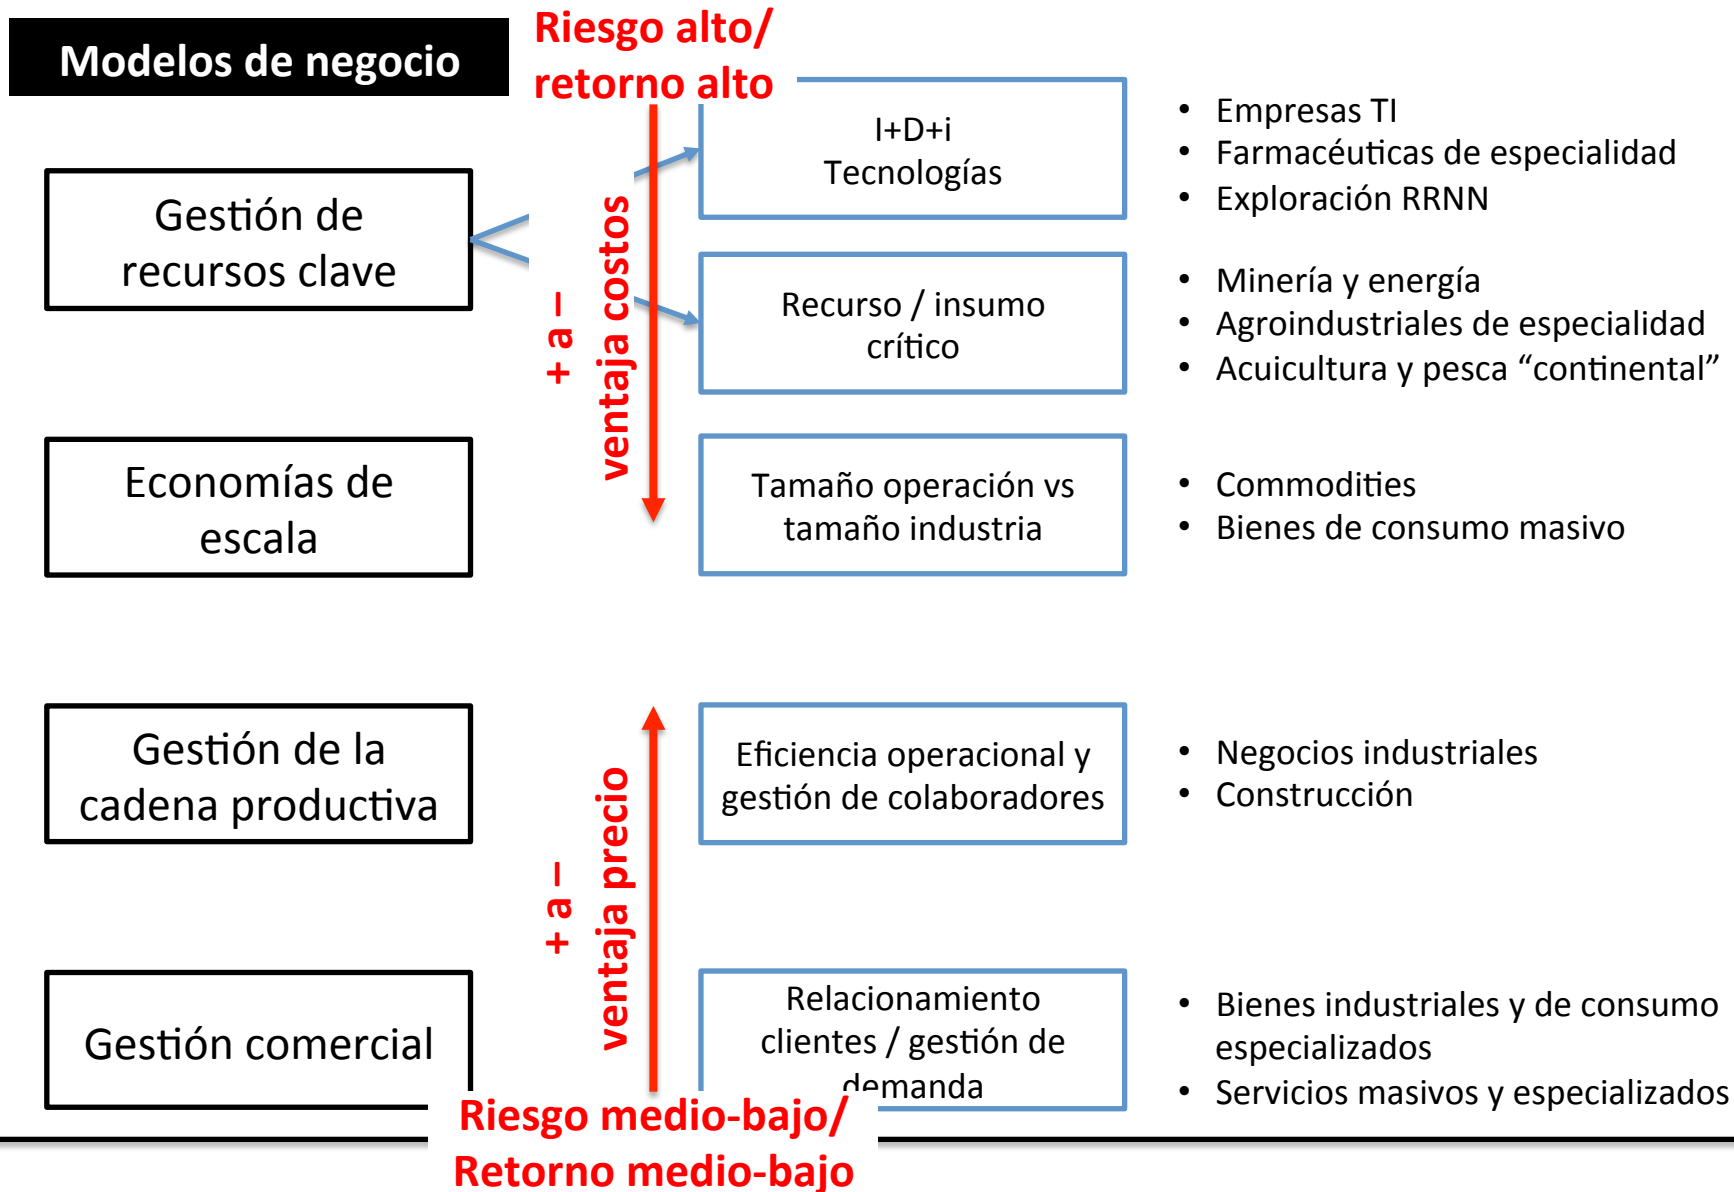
Modelos de negocio

Riesgo alto/ retorno alto

Gestión de recursos clave

Economías de escala

Gestión de la cadena productiva

Gestión comercial

+ a – ventaja costos

+ a – ventaja precio

I+D+i Tecnologías

Recurso / insumo crítico

Tamaño operación vs tamaño industria

Eficiencia operacional y gestión de colaboradores

Relacionamiento clientes / gestión de demanda

• Empresas TI
• Farmacéuticas de especialidad
• Exploración RRNN

• Minería y energía
• Agroindustriales de especialidad
• Acuicultura y pesca “continental”

• Commodities
• Bienes de consumo masivo

• Negocios industriales
• Construcción

• Bienes industriales y de consumo especializados
• Servicios masivos y especializados

Riesgo medio-bajo/ Retorno medio-bajo